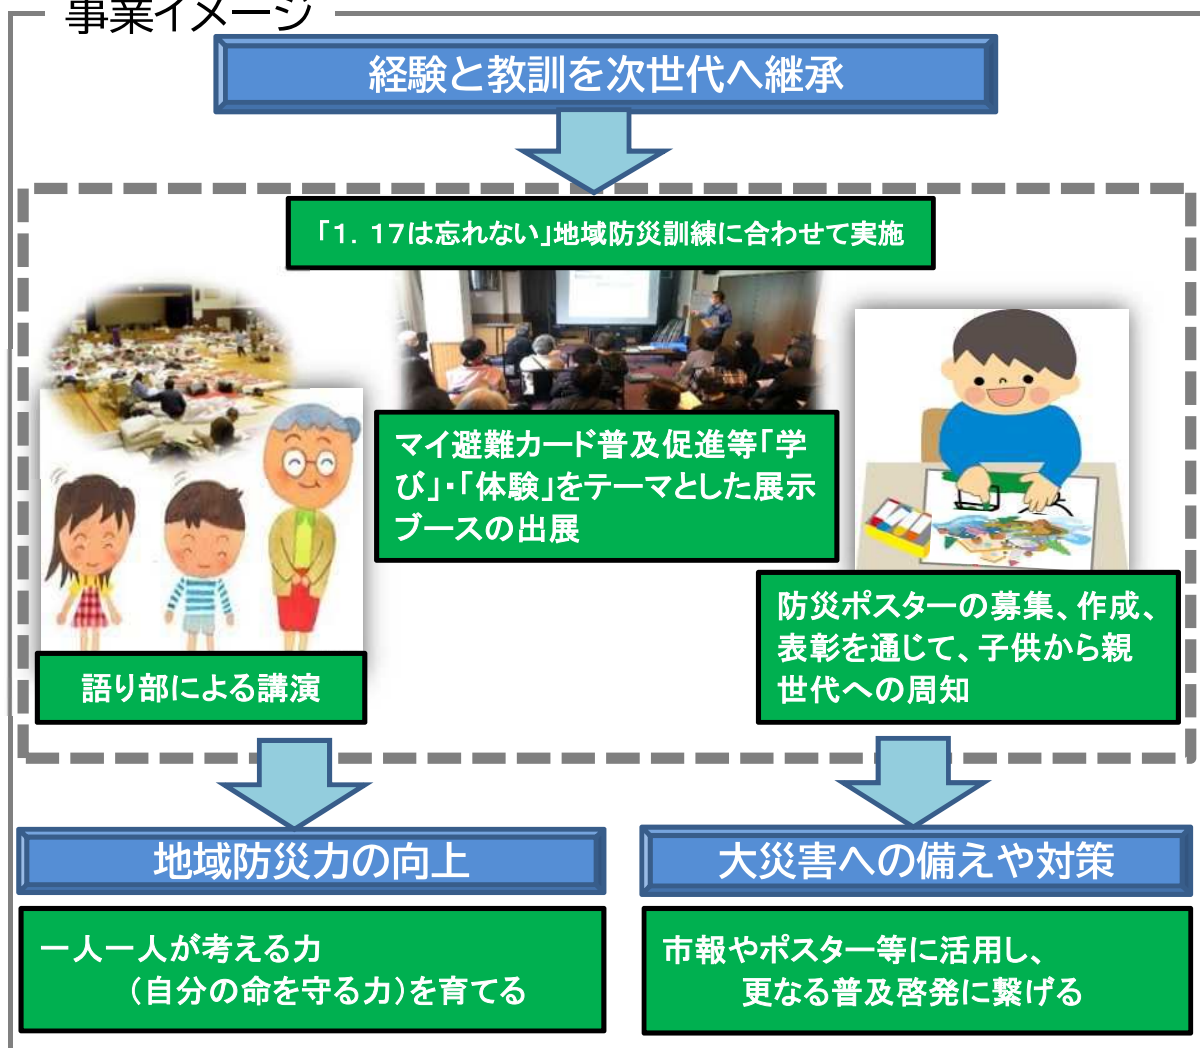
事業イメージ

経験と教訓を次世代へ継承

「1．17は忘れない」地域防災訓練に合わせて実施

マイ避難カード普及促進等「学び」・「体験」をテーマとした展示ブースの出展

語り部による講演

防災ポスターの募集、作成、表彰を通じて、子供から親世代への周知

地域防災力の向上

大災害への備えや対策

一人一人が考える力
（自分の命を守る力）を育てる

市報やポスター等に活用し、
更なる普及啓発に繋げる